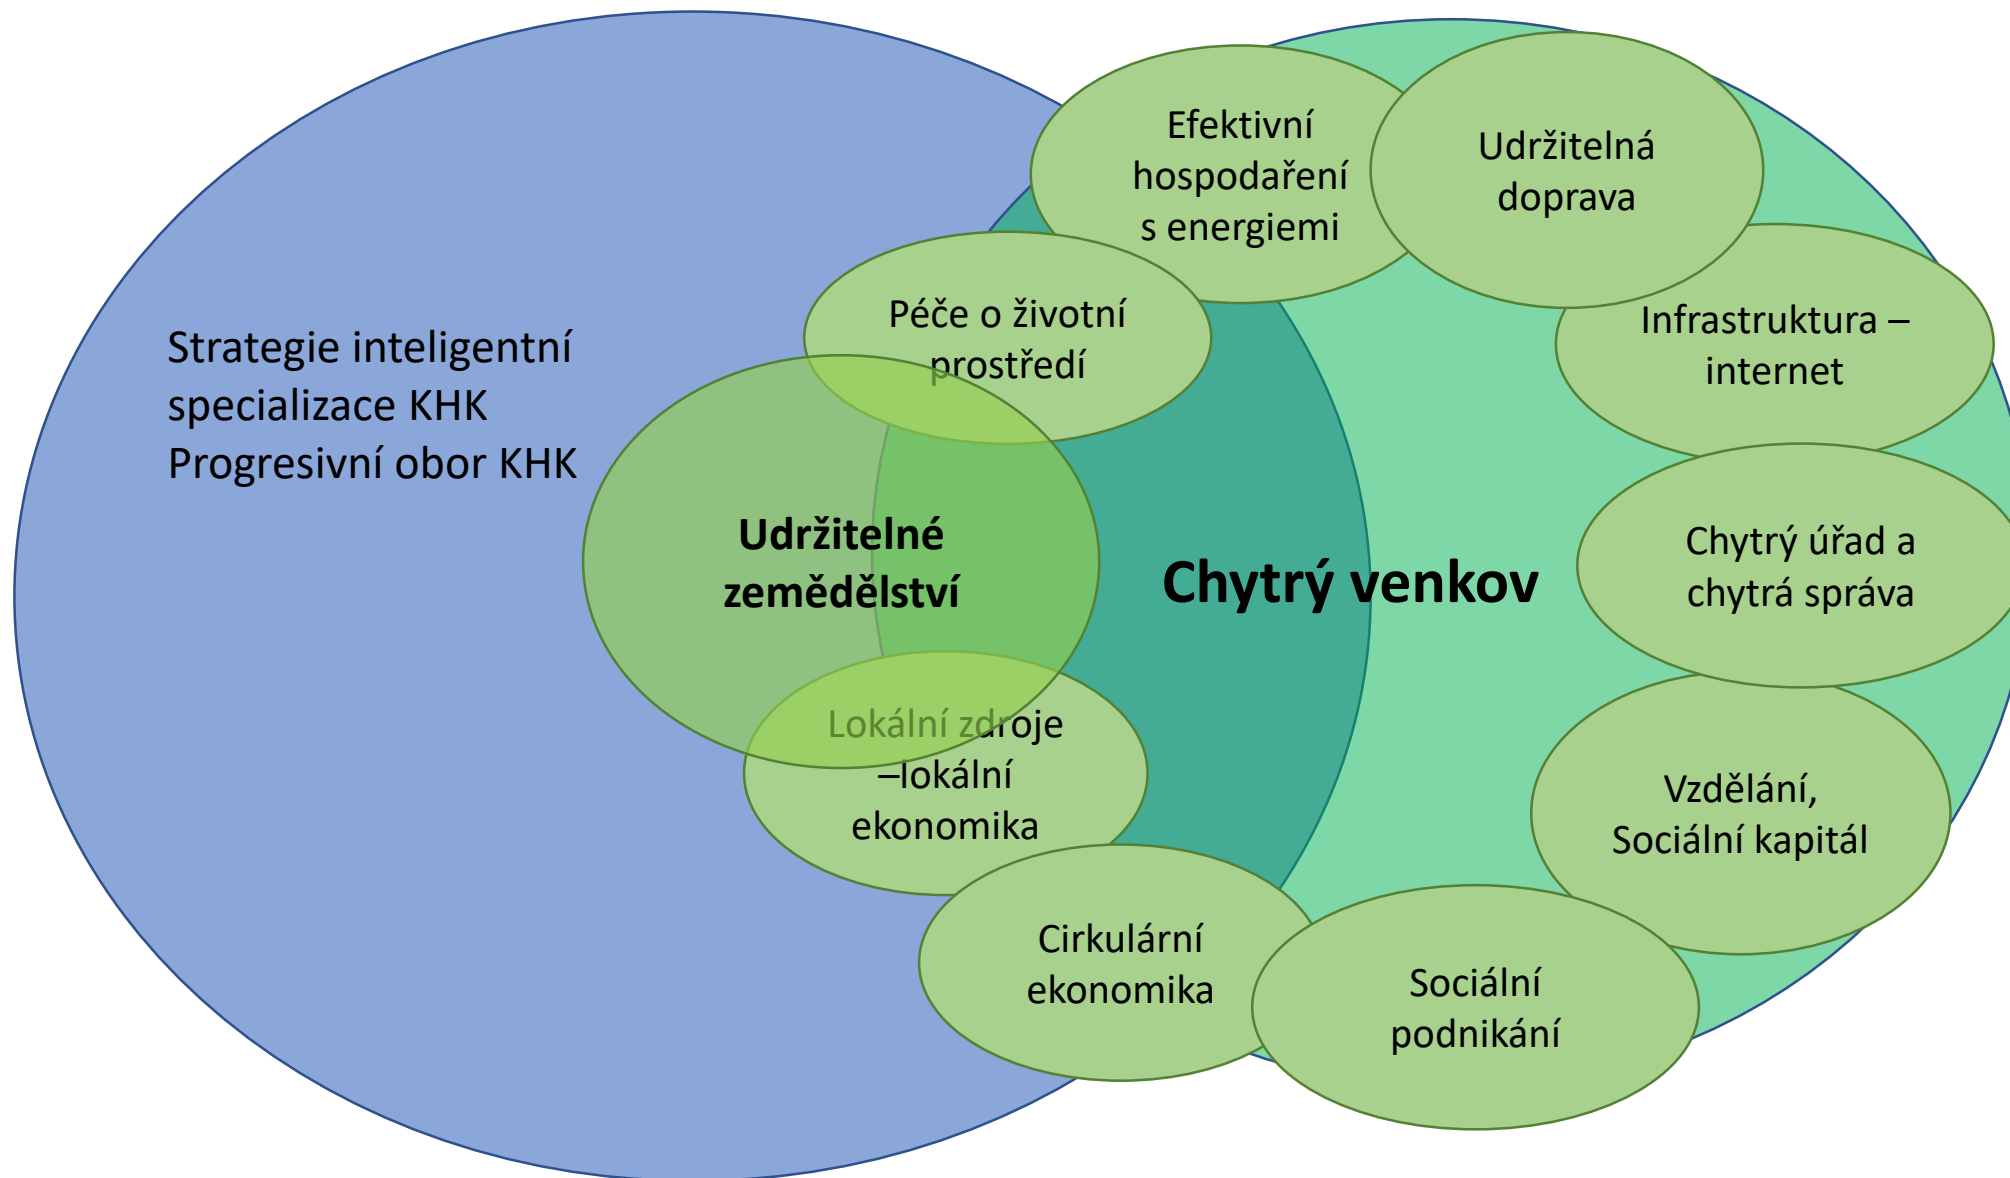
Strategie inteligentní specializace KHK
Progresivní obor KHK

Efektivní hospodaření s energiemi

Udržitelná doprava

Péče o životní prostředí

Infrastruktura – internet

Udržitelné zemědělství

Chytrý venkov

Chytrý úřad a chytrá správa

Lokální zdroje –lokální ekonomika

Vzdělání, Sociální kapitál

Cirkulární ekonomika

Sociální podnikání